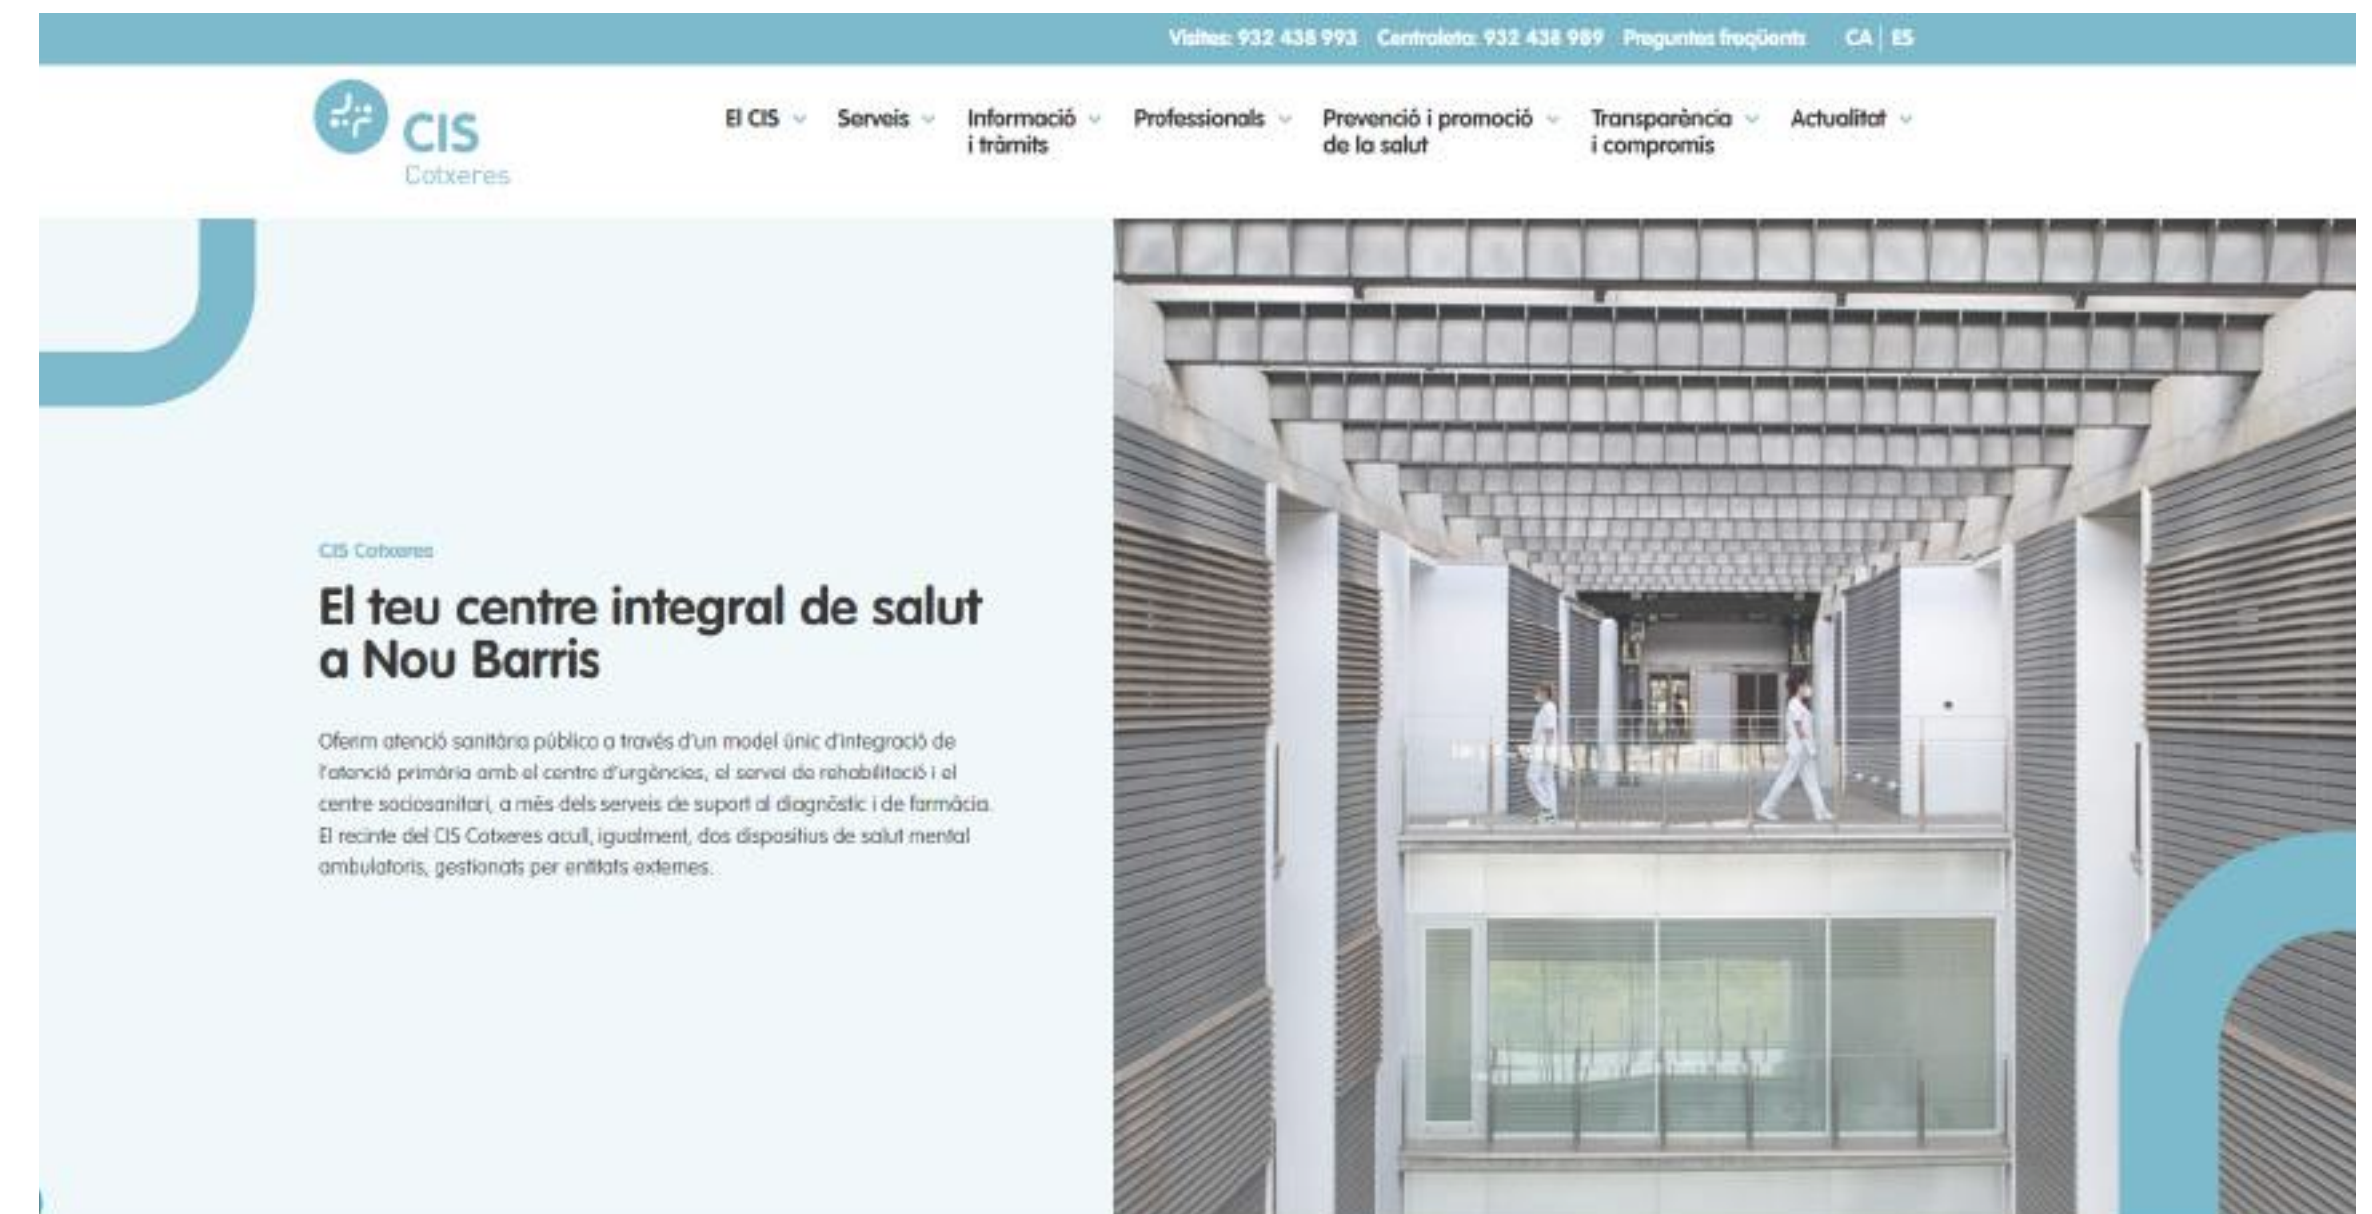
Visites: 932 438 993 Centraleta: 932 438 989 Preguntes freqüents CA | ES

CIS Cotxeres

El CIS Serveis Informació i tràmits Professionals Prevenció i promoció de la salut Transparència i compromís Actualitat

CIS Cotxeres

El teu centre integral de salut a Nou Barris

Oferim atenció sanitària pública a través d'un model únic d'integració de l'atenció primària amb el centre d'urgències, el servei de rehabilitació i el centre sociosanitari, a més dels serveis de suport al diagnòstic i de farmàcia. El recinte del CIS Cotxeres acull, igualment, dos dispositius de salut mental ambulatoris, gestionats per entitats externes.